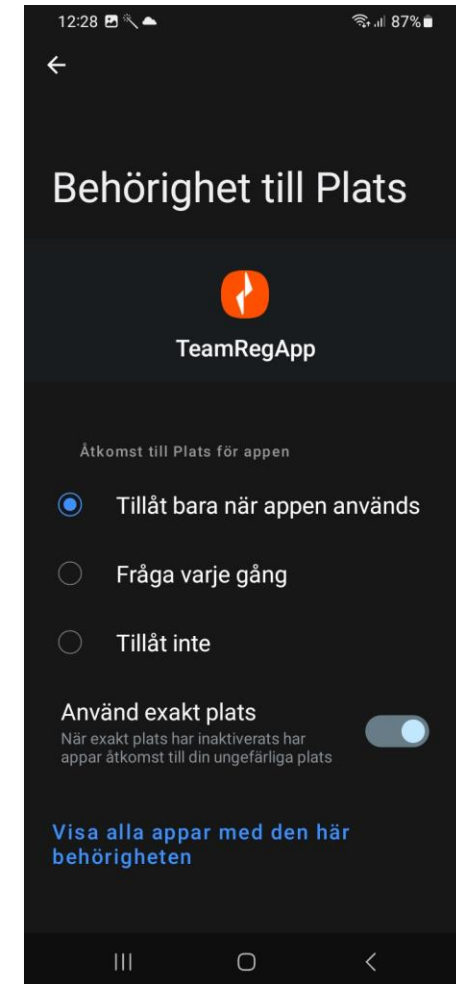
12:28 87%

Behörighet till Plats

TeamRegApp

Åtkomst till Plats för appen

Tillåt bara när appen används

Fråga varje gång

Tillåt inte

Använd exakt plats
När exakt plats har inaktiverats har appar åtkomst till din ungefärliga plats

Visa alla appar med den här behörigheten